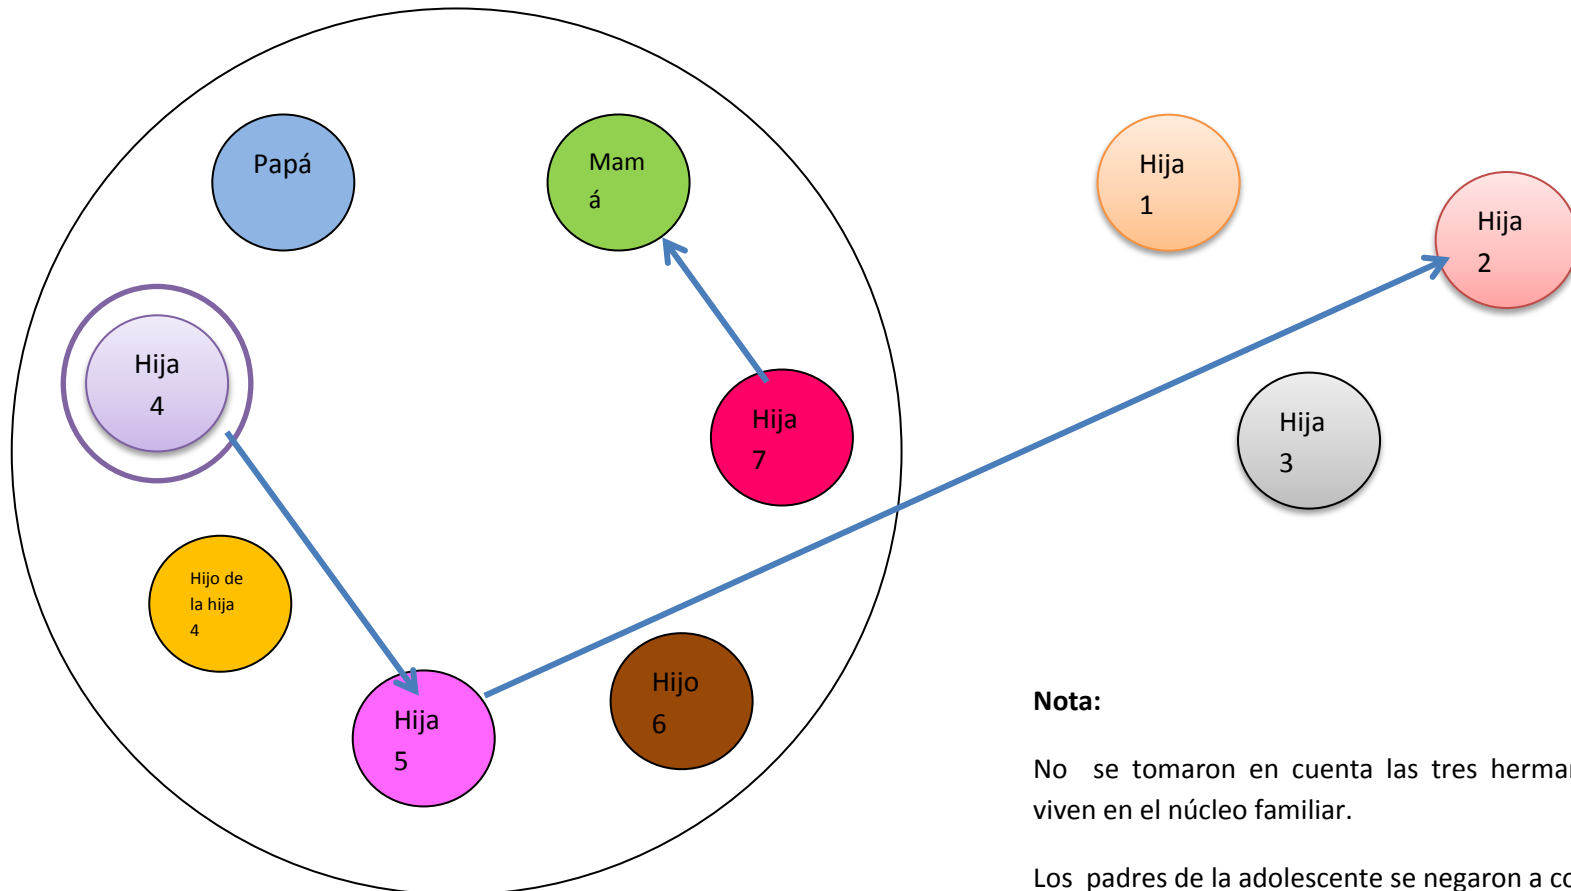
Papá

Mam
á

Hija
4

Hija
7

Hijo de
la hija
4

Hija
5

Hijo
6

Hija
1

Hija
2

Hija
3

Nota:

No se tomaron en cuenta las tres herma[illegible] viven en el núcleo familiar.

Los padres de la adolescente se negaron a c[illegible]